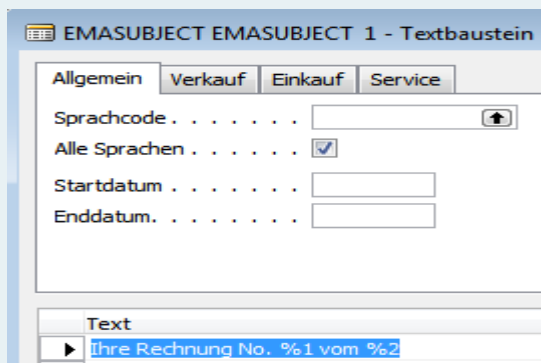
EMASUBJECT EMASUBJECT 1 - Textbaustein

Allgemein | Verkauf | Einkauf | Service

Sprachcode . . . . . . .

Alle Sprachen . . . . . .

Startdatum . . . . . . .

Enddatum. . . . . . . .

Text

Ihre Rechnung No. %1 vom %2